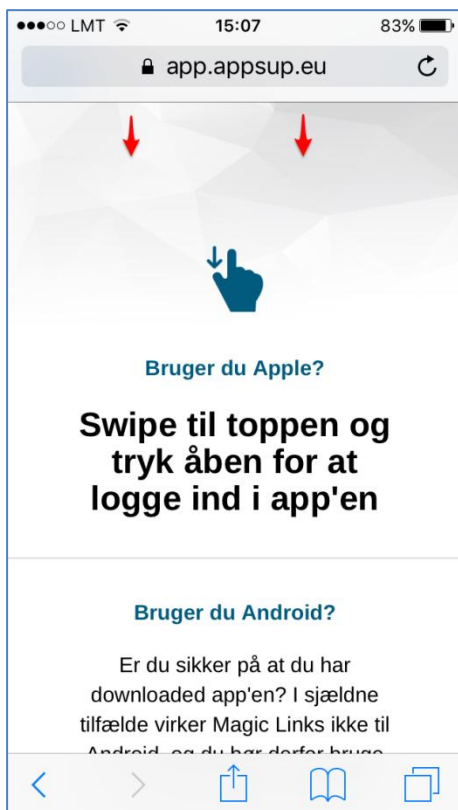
●●●○○ LMT 15:07 83%

app.appsup.eu

Bruger du Apple?

Swipe til toppen og tryk åben for at logge ind i app'en

Bruger du Android?

Er du sikker på at du har downloaded app'en? I sjældne tilfælde virker Magic Links ikke til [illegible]